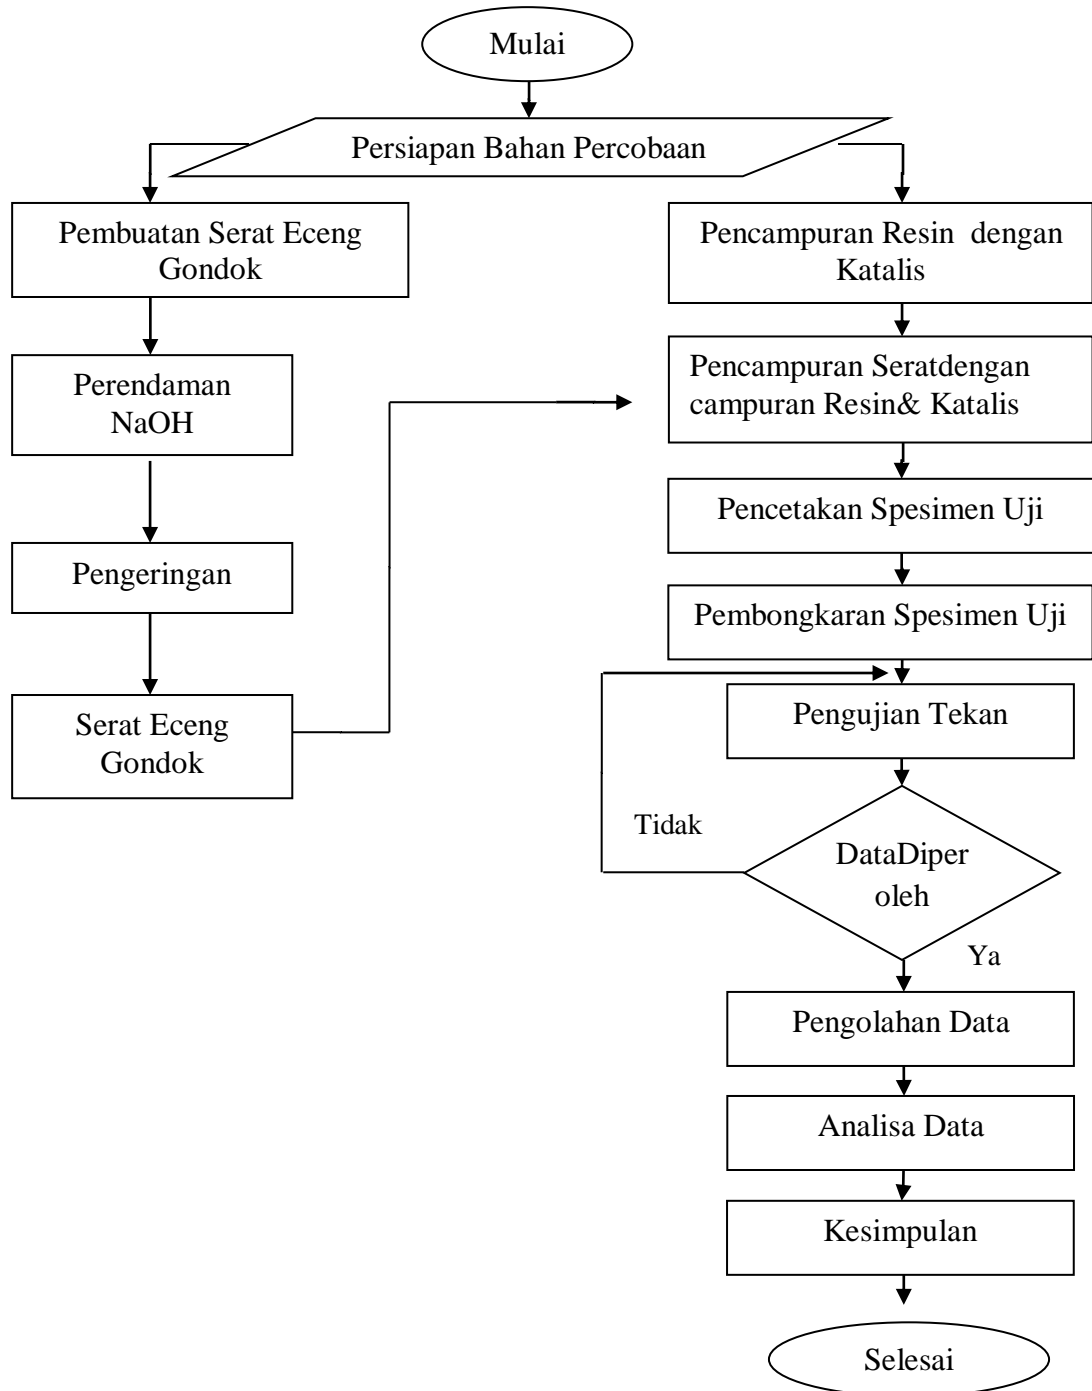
Mulai

Persiapan Bahan Percobaan

Pembuatan Serat Eceng Gondok

Perendaman NaOH

Pengeringan

Serat Eceng Gondok

Pencampuran Resin dengan Katalis

Pencampuran Seratdengan campuran Resin& Katalis

Pencetakan Spesimen Uji

Pembongkaran Spesimen Uji

Pengujian Tekan

Tidak

DataDiper oleh

Ya

Pengolahan Data

Analisa Data

Kesimpulan

Selesai